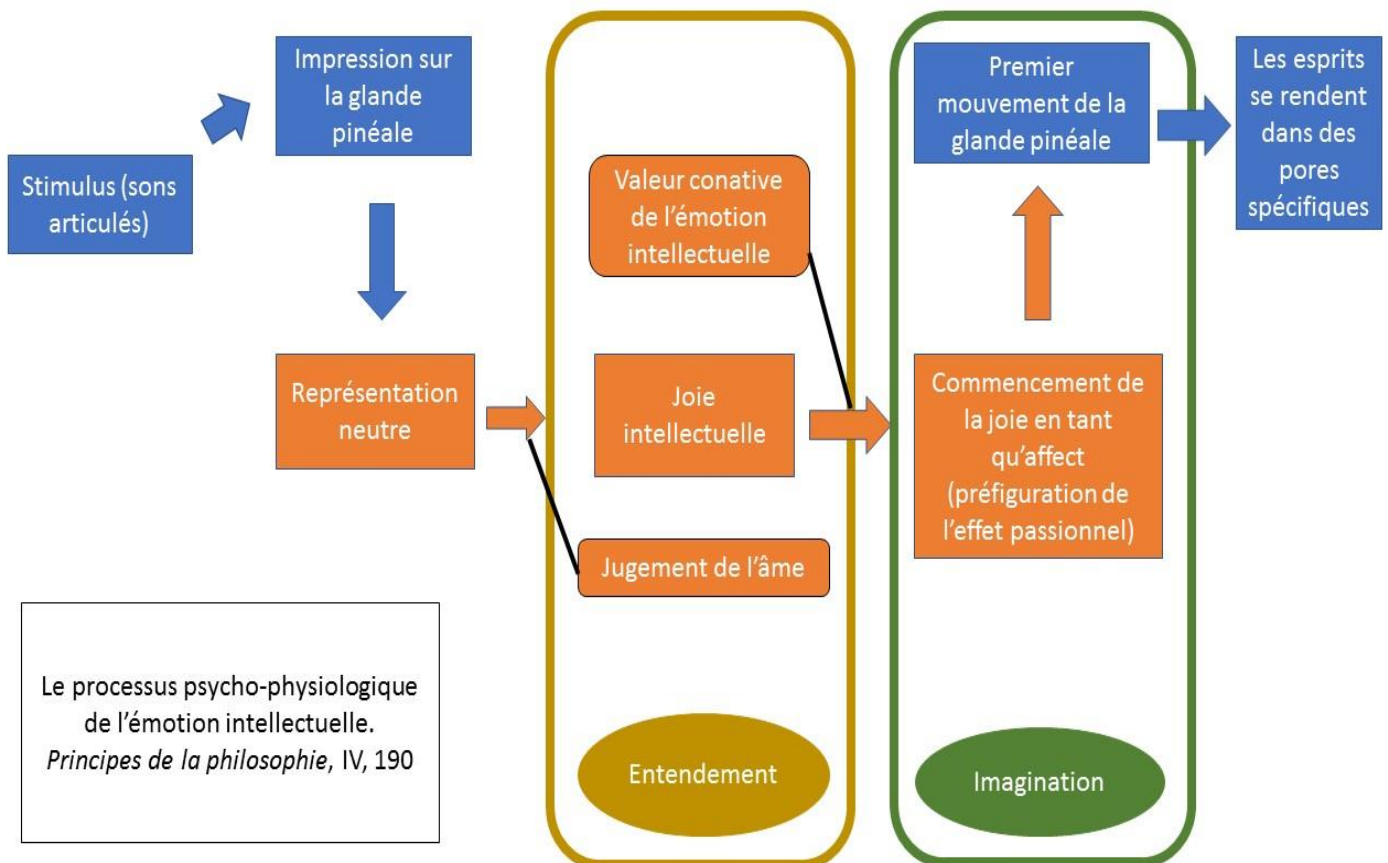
Stimulus (sons articulés)

Impression sur la glande pinéale

Représentation neutre

Valeur conative de l'émotion intellectuelle

Joie intellectuelle

Jugement de l'âme

Entendement

Premier mouvement de la glande pinéale

Commencement de la joie en tant qu'affect (préfiguration de l'effet passionnel)

Imagination

Les esprits se rendent dans des pores spécifiques

Le processus psycho-physiologique de l'émotion intellectuelle. *Principes de la philosophie*, IV, 190